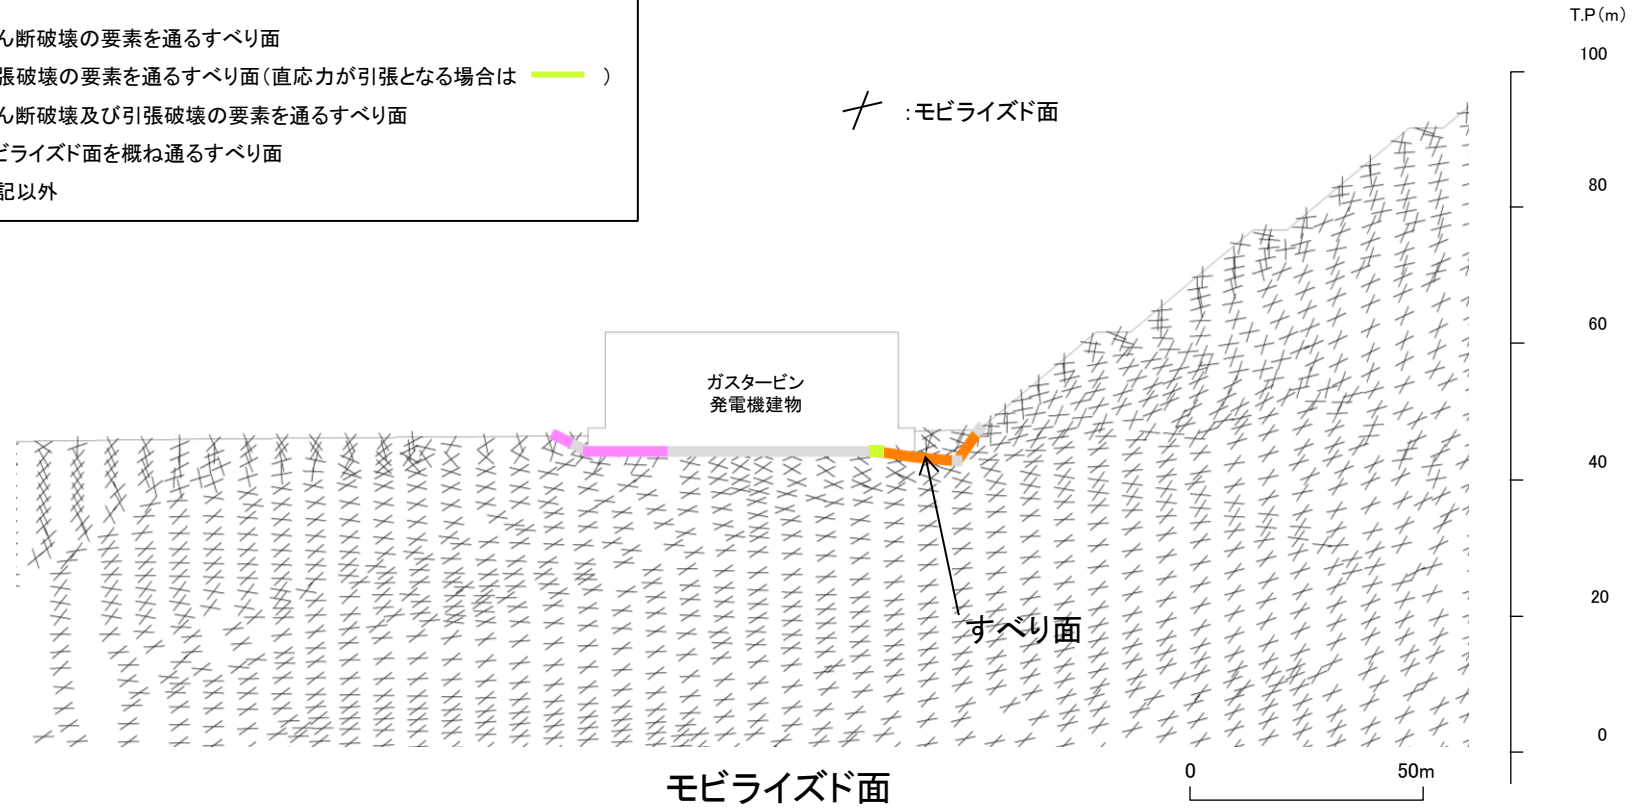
ん断破壊の要素を通るすべり面
張破壊の要素を通るすべり面(直応力が引張となる場合は　　)
ん断破壊及び引張破壊の要素を通るすべり面
ビライズド面を概ね通るすべり面
記以外

:モビライズド面

T.P(m)
100
80
60
40
20
0

ガスタービン
発電機建物

すべり面

0
50m

モビライズド面